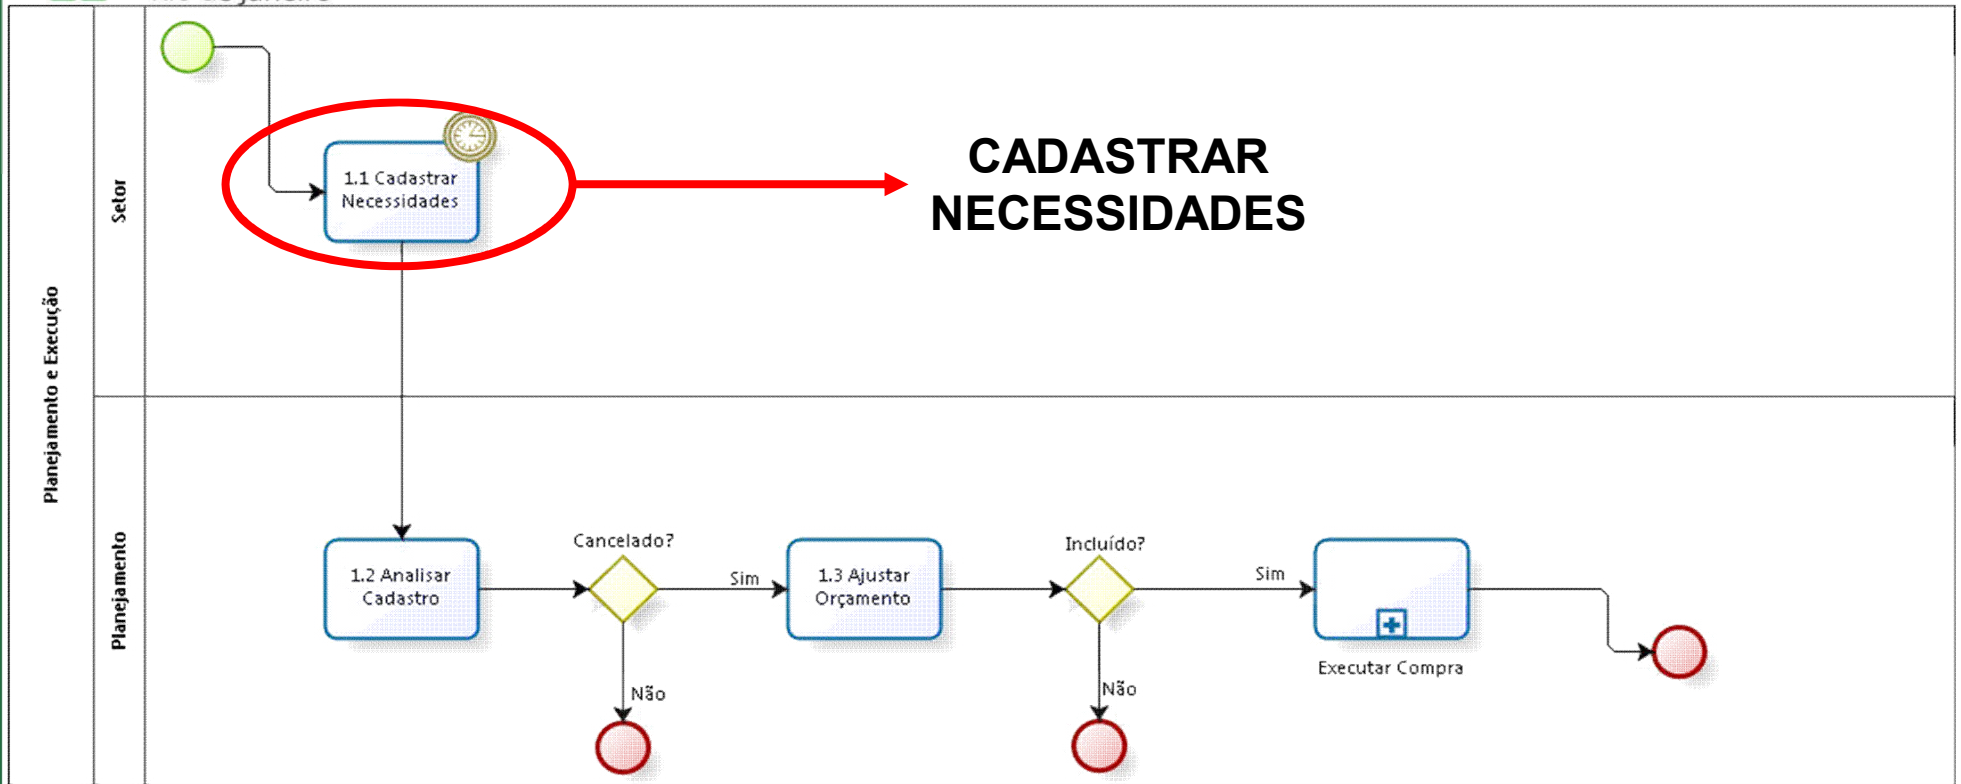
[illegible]

Planejamento e Execução

Setor

1.1 Cadastrar Necessidades

CADASTRAR NECESSIDADES

Planejamento

1.2 Analisar Cadastro

Cancelado?

Sim

Não

1.3 Ajustar Orçamento

Incluído?

Sim

Não

Executar Compra